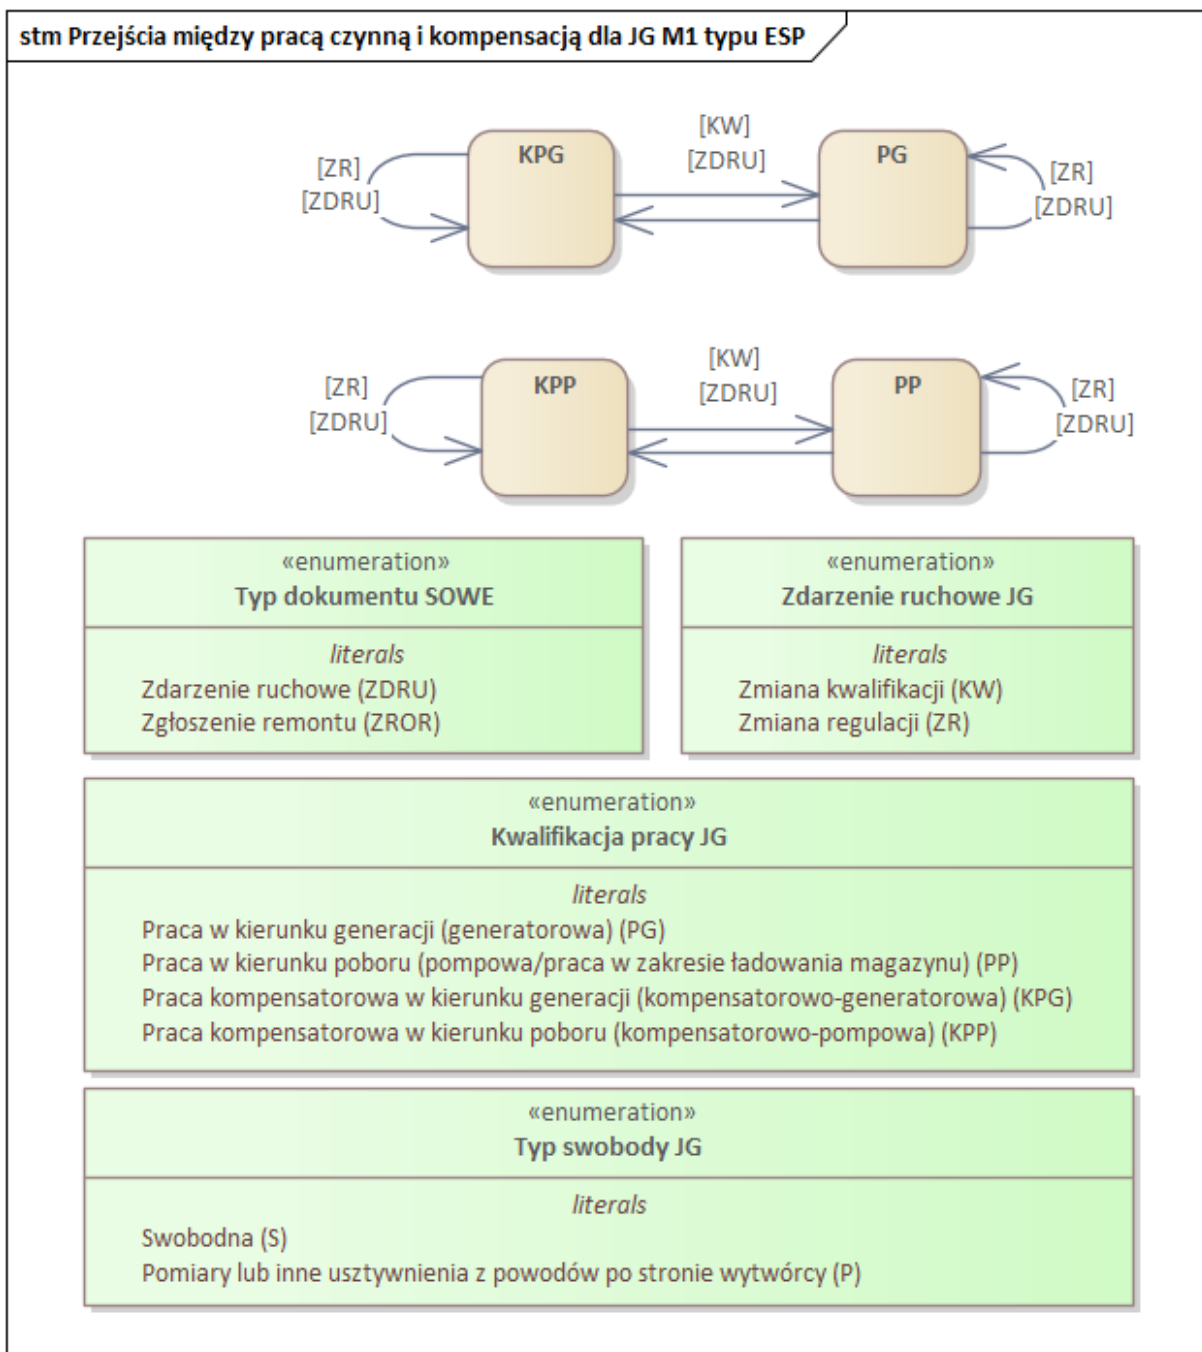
stm Przejścia między pracą czynną i kompensacją dla JG M1 typu ESP

[ZR]
[ZDRU]

KPG

[KW]
[ZDRU]

PG

[ZR]
[ZDRU]

[ZR]
[ZDRU]

KPP

[KW]
[ZDRU]

PP

[ZR]
[ZDRU]

«enumeration»
Typ dokumentu SOWE

literals
Zdarzenie ruchowe (ZDRU)
Zgłoszenie remontu (ZROR)

«enumeration»
Zdarzenie ruchowe JG

literals
Zmiana kwalifikacji (KW)
Zmiana regulacji (ZR)

«enumeration»
Kwalifikacja pracy JG

literals
Praca w kierunku generacji (generatorowa) (PG)
Praca w kierunku poboru (pompowa/praca w zakresie ładowania magazynu) (PP)
Praca kompensatorowa w kierunku generacji (kompensatorowo-generatorowa) (KPG)
Praca kompensatorowa w kierunku poboru (kompensatorowo-pompowa) (KPP)

«enumeration»
Typ swobody JG

literals
Swobodna (S)
Pomiary lub inne usztywnienia z powodów po stronie wytwórcy (P)